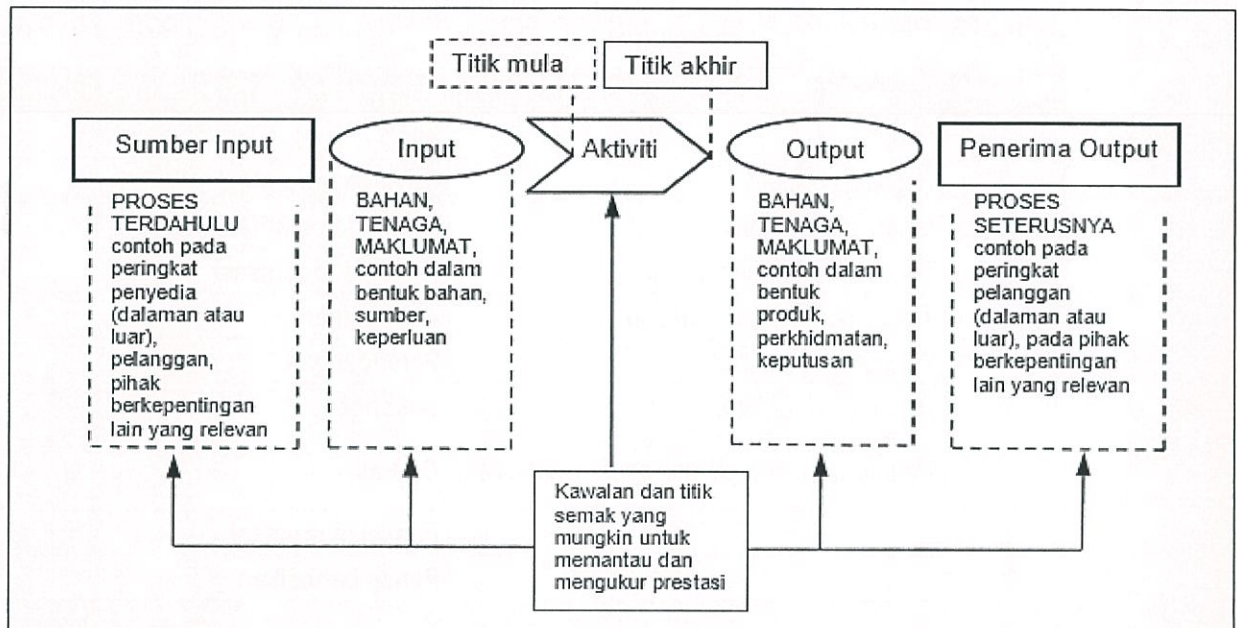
Titik mula

Titik akhir

Sumber Input

PROSES TERDAHULU contoh pada peringkat penyedia (dalaman atau luar), pelanggan, pihak berkepentingan lain yang relevan

Input

BAHAN, TENAGA, MAKLUMAT, contoh dalam bentuk bahan, sumber, keperluan

Aktiviti

Output

BAHAN, TENAGA, MAKLUMAT, contoh dalam bentuk produk, perkhidmatan, keputusan

Penerima Output

PROSES SETERUSNYA contoh pada peringkat pelanggan (dalaman atau luar), pada pihak berkepentingan lain yang relevan

Kawalan dan titik semak yang mungkin untuk memantau dan mengukur prestasi